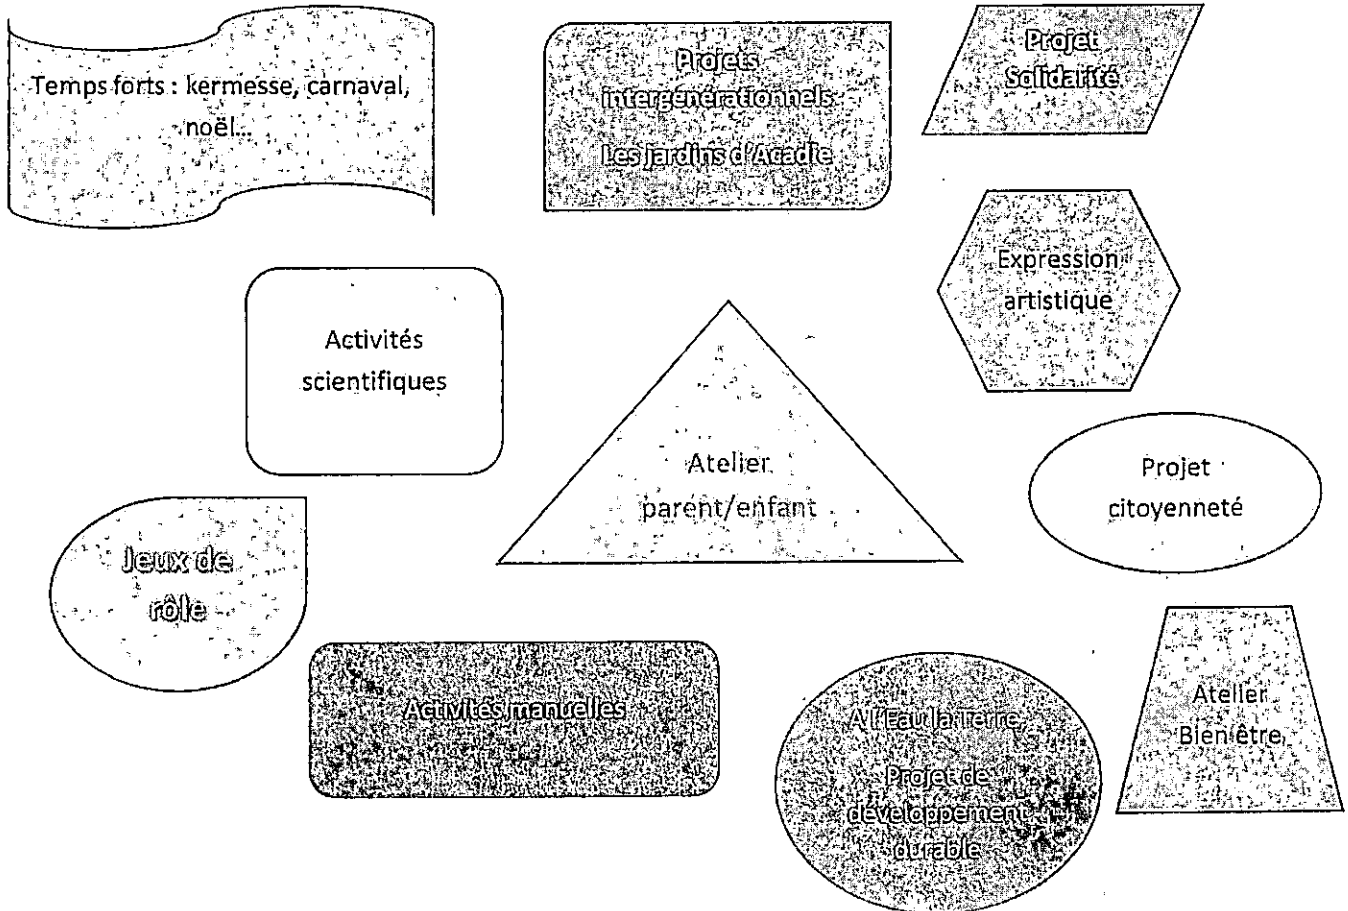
Temps forts : kermesse, carnaval, noël...

Projets intergénérationnels
Les jardins d'Acadie

Projet Solidarité

Expression artistique

Activités scientifiques

Atelier parent/enfant

Projet citoyenneté

Jeux de rôle

Activités manuelles

A l'Eau la terre
Projet de développement durable

Atelier Bien être